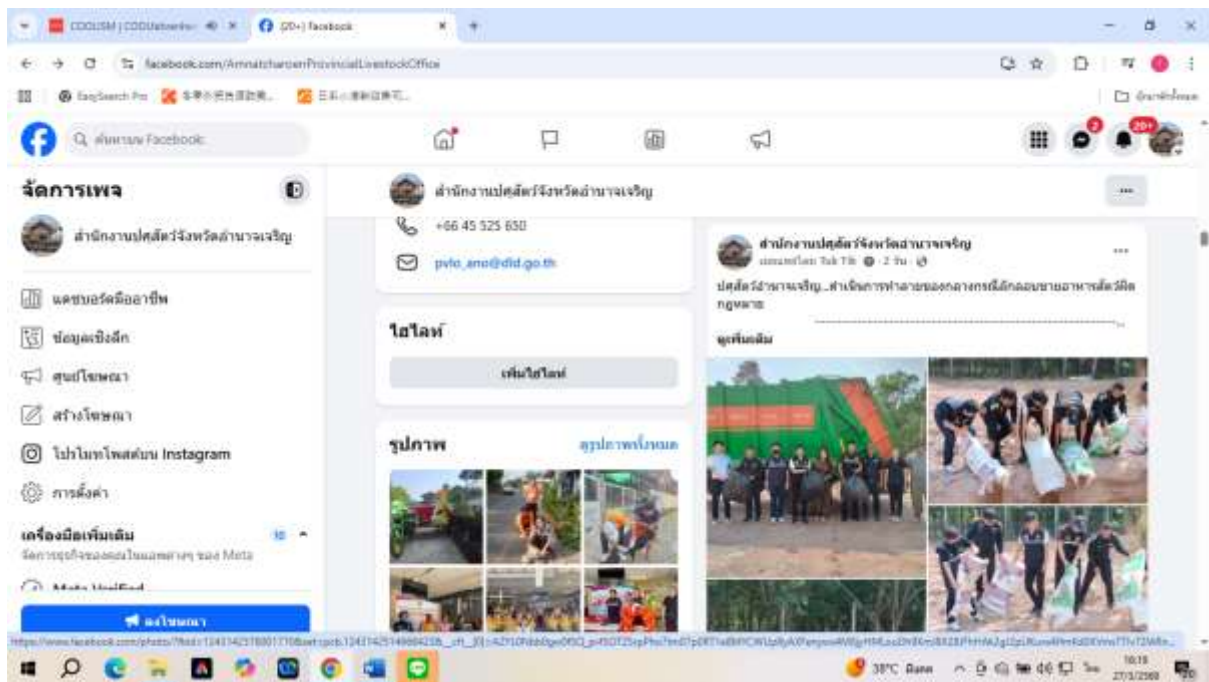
CODUSM | CODUdetweiler
(20+) Facebook
facebook.com/AmnatcharoenProvincialLivestockOffice
EasySearch Pro
ค้นหาบน Facebook
20+
จัดการเพจ
สำนักงานปศุสัตว์จังหวัดอำนาจเจริญ
แดชบอร์ดมืออาชีพ
ข้อมูลเชิงลึก
ศูนย์โฆษณา
สร้างโฆษณา
โปรโมทโพสต์บน Instagram
การตั้งค่า
เครื่องมือเพิ่มเติม
จัดการธุรกิจของคุณในแพลตฟอร์มต่างๆ ของ Meta
Meta Verified
ลงโฆษณา
สำนักงานปศุสัตว์จังหวัดอำนาจเจริญ
+66 45 525 650
pvlo_ano@dld.go.th
ไฮไลท์
เพิ่มไฮไลท์
รูปภาพ
ดูรูปภาพทั้งหมด
สำนักงานปศุสัตว์จังหวัดอำนาจเจริญ
ปศุสัตว์อำนาจเจริญ...ดำเนินการทำลายของกลางกรณีลักลอบขายอาหารสัตว์ผิดกฎหมาย
ดูเพิ่มเติม
38°C